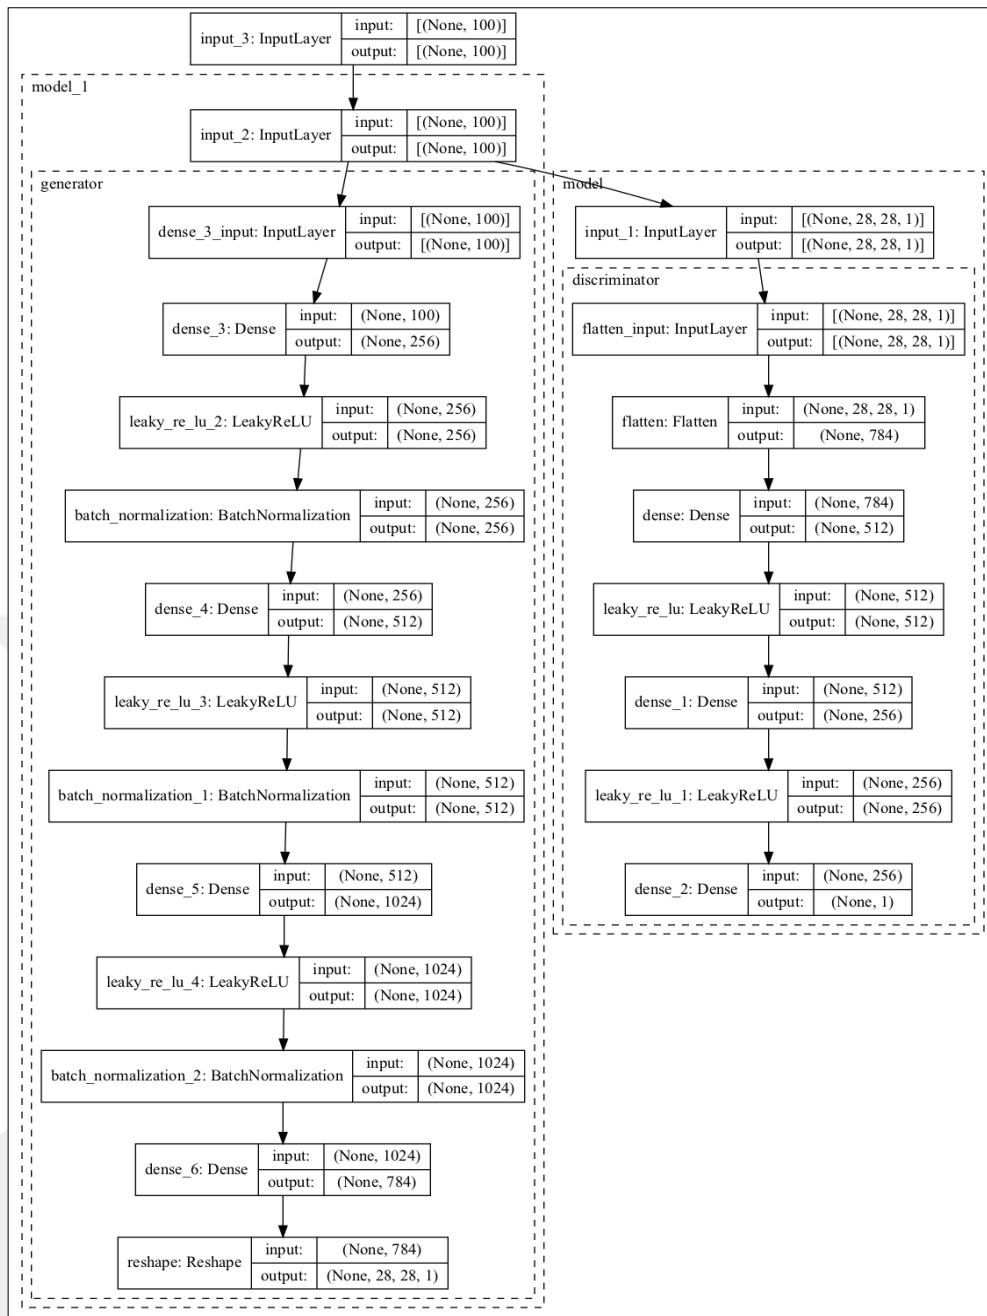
input_3: InputLayer | input: | [(None, 100)]
output: | [(None, 100)]

model_1

input_2: InputLayer | input: | [(None, 100)]
output: | [(None, 100)]

generator

dense_3_input: InputLayer | input: | [(None, 100)]
output: | [(None, 100)]

dense_3: Dense | input: | (None, 100)
output: | (None, 256)

leaky_re_lu_2: LeakyReLU | input: | (None, 256)
output: | (None, 256)

batch_normalization: BatchNormalization | input: | (None, 256)
output: | (None, 256)

dense_4: Dense | input: | (None, 256)
output: | (None, 512)

leaky_re_lu_3: LeakyReLU | input: | (None, 512)
output: | (None, 512)

batch_normalization_1: BatchNormalization | input: | (None, 512)
output: | (None, 512)

dense_5: Dense | input: | (None, 512)
output: | (None, 1024)

leaky_re_lu_4: LeakyReLU | input: | (None, 1024)
output: | (None, 1024)

batch_normalization_2: BatchNormalization | input: | (None, 1024)
output: | (None, 1024)

dense_6: Dense | input: | (None, 1024)
output: | (None, 784)

reshape: Reshape | input: | (None, 784)
output: | (None, 28, 28, 1)

model

input_1: InputLayer | input: | [(None, 28, 28, 1)]
output: | [(None, 28, 28, 1)]

discriminator

flatten_input: InputLayer | input: | [(None, 28, 28, 1)]
output: | [(None, 28, 28, 1)]

flatten: Flatten | input: | (None, 28, 28, 1)
output: | (None, 784)

dense: Dense | input: | (None, 784)
output: | (None, 512)

leaky_re_lu: LeakyReLU | input: | (None, 512)
output: | (None, 512)

dense_1: Dense | input: | (None, 512)
output: | (None, 256)

leaky_re_lu_1: LeakyReLU | input: | (None, 256)
output: | (None, 256)

dense_2: Dense | input: | (None, 256)
output: | (None, 1)